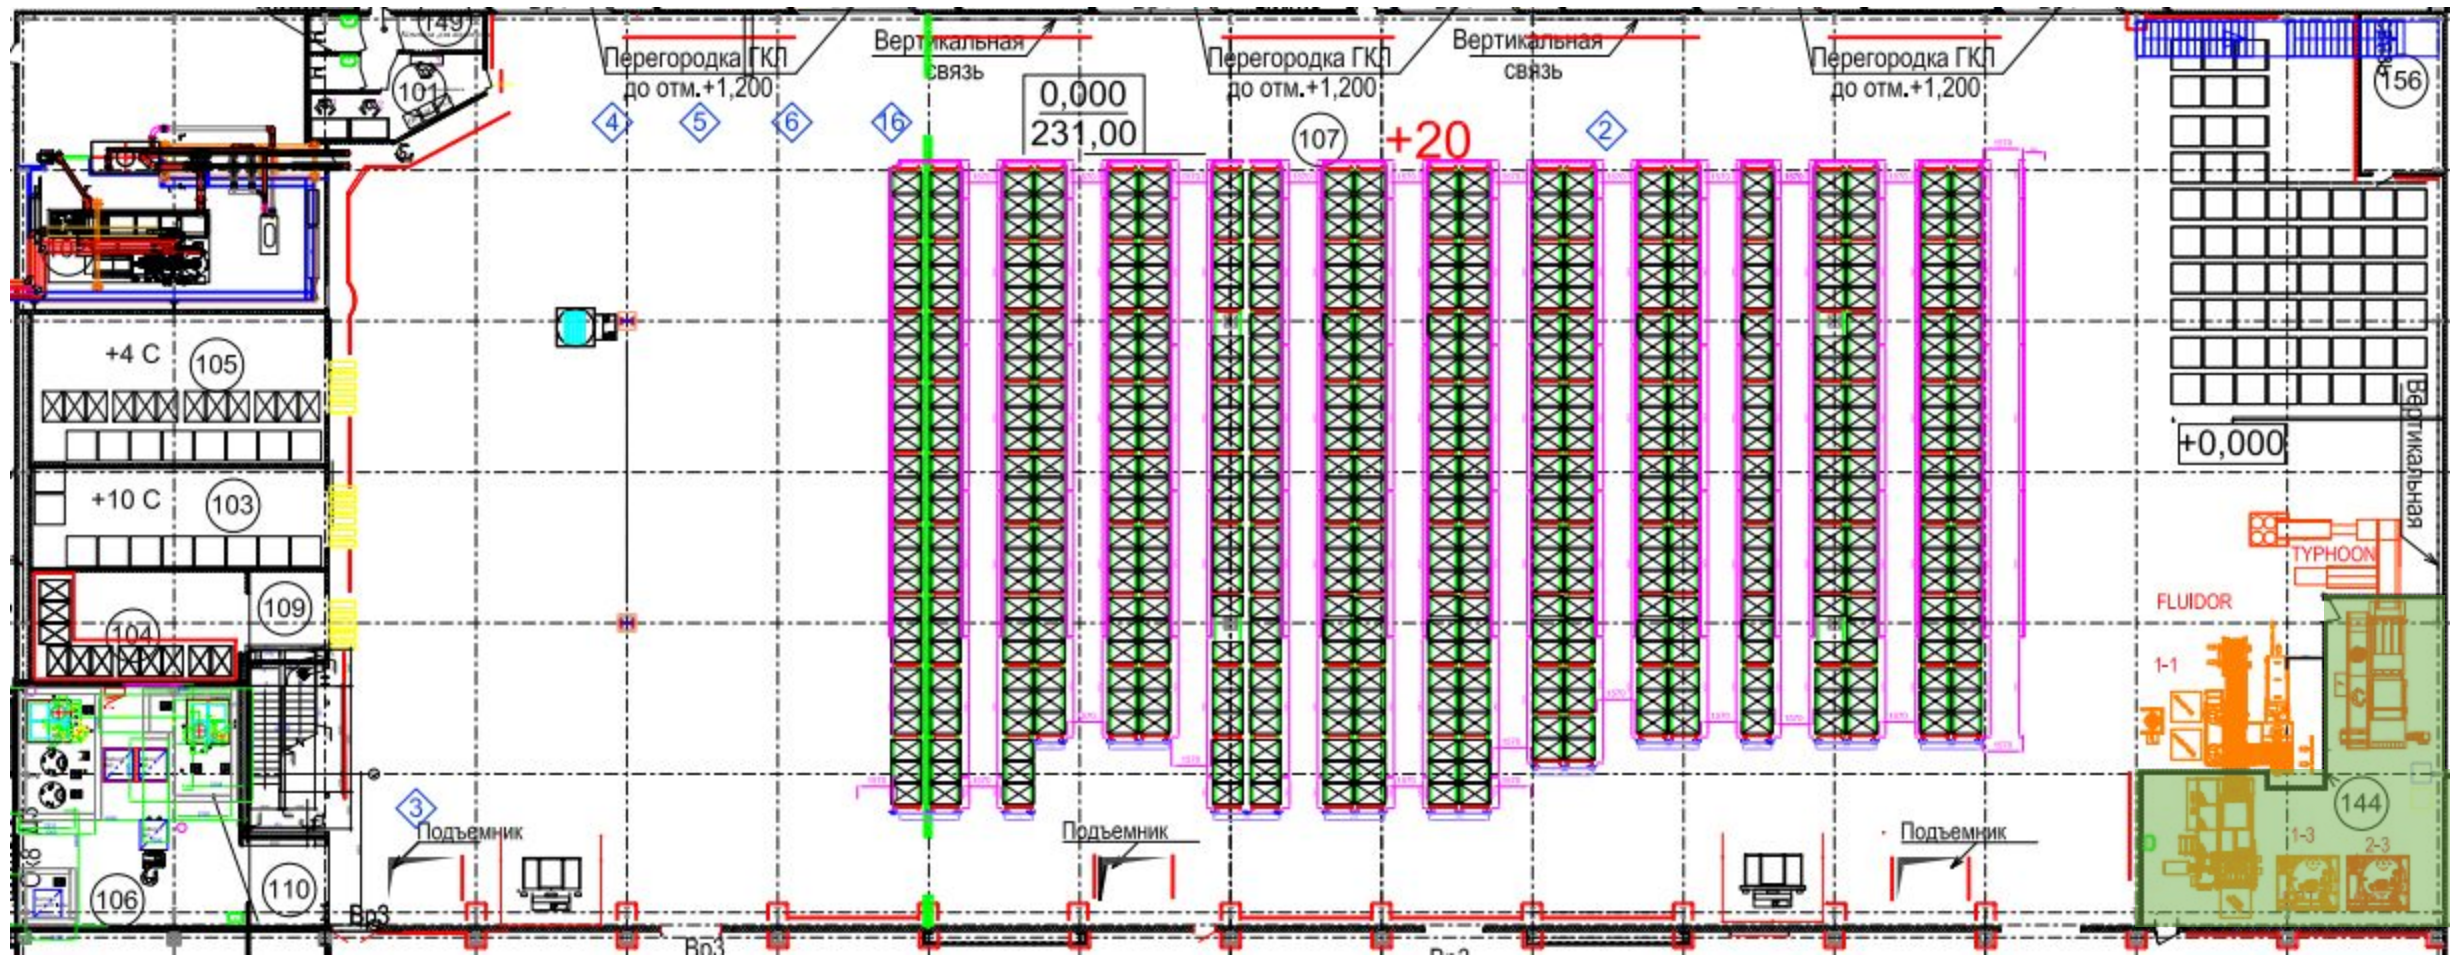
149

101

Перегородка ГКЛ до отм.+1,200

Вертикальная связь

0,000
231,00

Перегородка ГКЛ до отм.+1,200

Вертикальная связь

Перегородка ГКЛ до отм.+1,200

156

4 5 6 16

107

+20

2

+4 С 105

+10 С 103

109

104

+0,000

Вертикальная

TYPHOON

FLUIDOR

1-1

144

1-3

2-3

3

Подъемник

Подъемник

Подъемник

106

110

Вр3

Вр3

Вр3